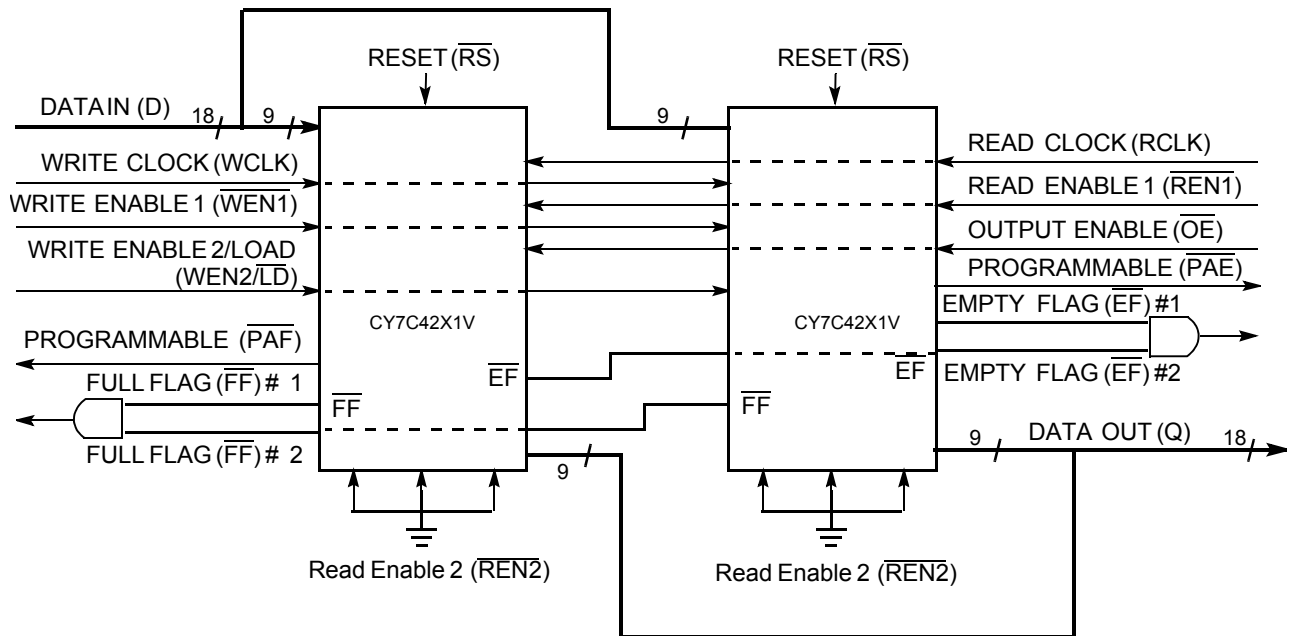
RESET ($\overline{RS}$)

RESET ($\overline{RS}$)

DATA IN (D) 18 9

9

WRITE CLOCK (WCLK)

WRITE ENABLE 1 ($\overline{WEN1}$)

WRITE ENABLE 2/LOAD (WEN2/$\overline{LD}$)

READ CLOCK (RCLK)

READ ENABLE 1 ($\overline{REN1}$)

OUTPUT ENABLE ($\overline{OE}$)

PROGRAMMABLE ($\overline{PAE}$)

CY7C42X1V

CY7C42X1V

EMPTY FLAG ($\overline{EF}$) #1

PROGRAMMABLE ($\overline{PAF}$)

$\overline{EF}$

$\overline{EF}$

EMPTY FLAG ($\overline{EF}$) #2

FULL FLAG ($\overline{FF}$) # 1

$\overline{FF}$

$\overline{FF}$

FULL FLAG ($\overline{FF}$) # 2

9

9 DATA OUT (Q) 18

Read Enable 2 ($\overline{REN2}$)

Read Enable 2 ($\overline{REN2}$)